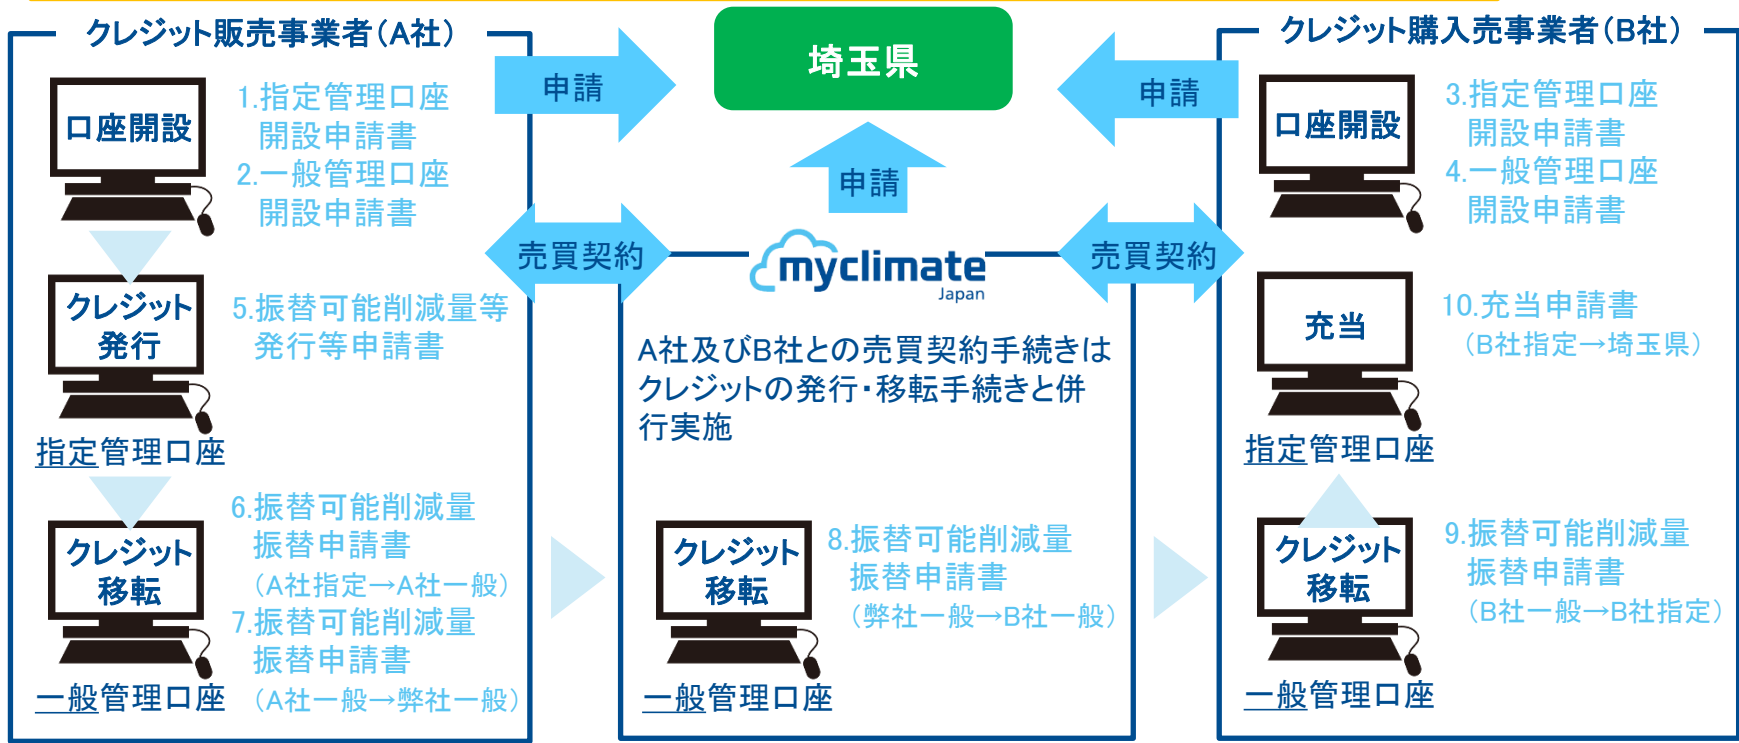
クレジット販売事業者（A社）

埼玉県

クレジット購入売事業者（B社）

申請

申請

申請

口座開設

1.指定管理口座開設申請書
2.一般管理口座開設申請書

口座開設

3.指定管理口座開設申請書
4.一般管理口座開設申請書

売買契約

myclimate Japan

売買契約

クレジット発行

5.振替可能削減量等発行等申請書

A社及びB社との売買契約手続きはクレジットの発行・移転手続きと併行実施

充当

10.充当申請書（B社指定→埼玉県）

指定管理口座

指定管理口座

クレジット移転

6.振替可能削減量振替申請書（A社指定→A社一般）
7.振替可能削減量振替申請書（A社一般→弊社一般）

一般管理口座

クレジット移転

8.振替可能削減量振替申請書（弊社一般→B社一般）

一般管理口座

クレジット移転

9.振替可能削減量振替申請書（B社一般→B社指定）

一般管理口座